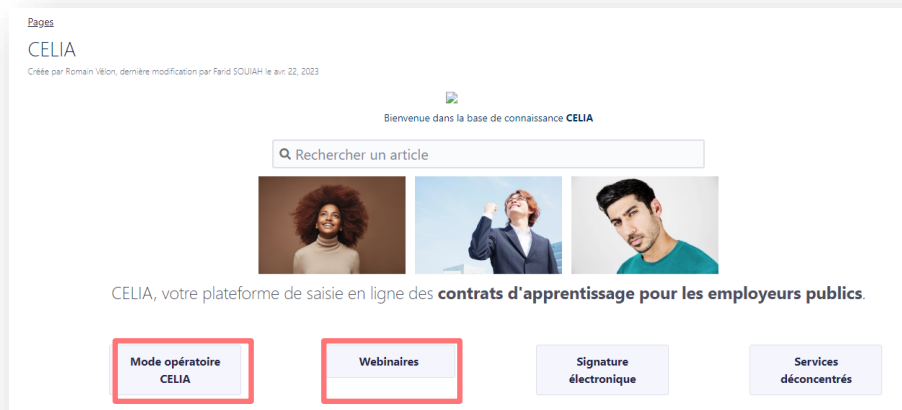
Pages

CELIA

Créée par Romain Vélon, dernière modification par Farid SOUIAH le avr. 22, 2023

Bienvenue dans la base de connaissance **CELIA**

Rechercher un article

CELIA, votre plateforme de saisie en ligne des **contrats d'apprentissage pour les employeurs publics**.

Mode opératoire CELIA

Webinaires

Signature électronique

Services déconcentrés